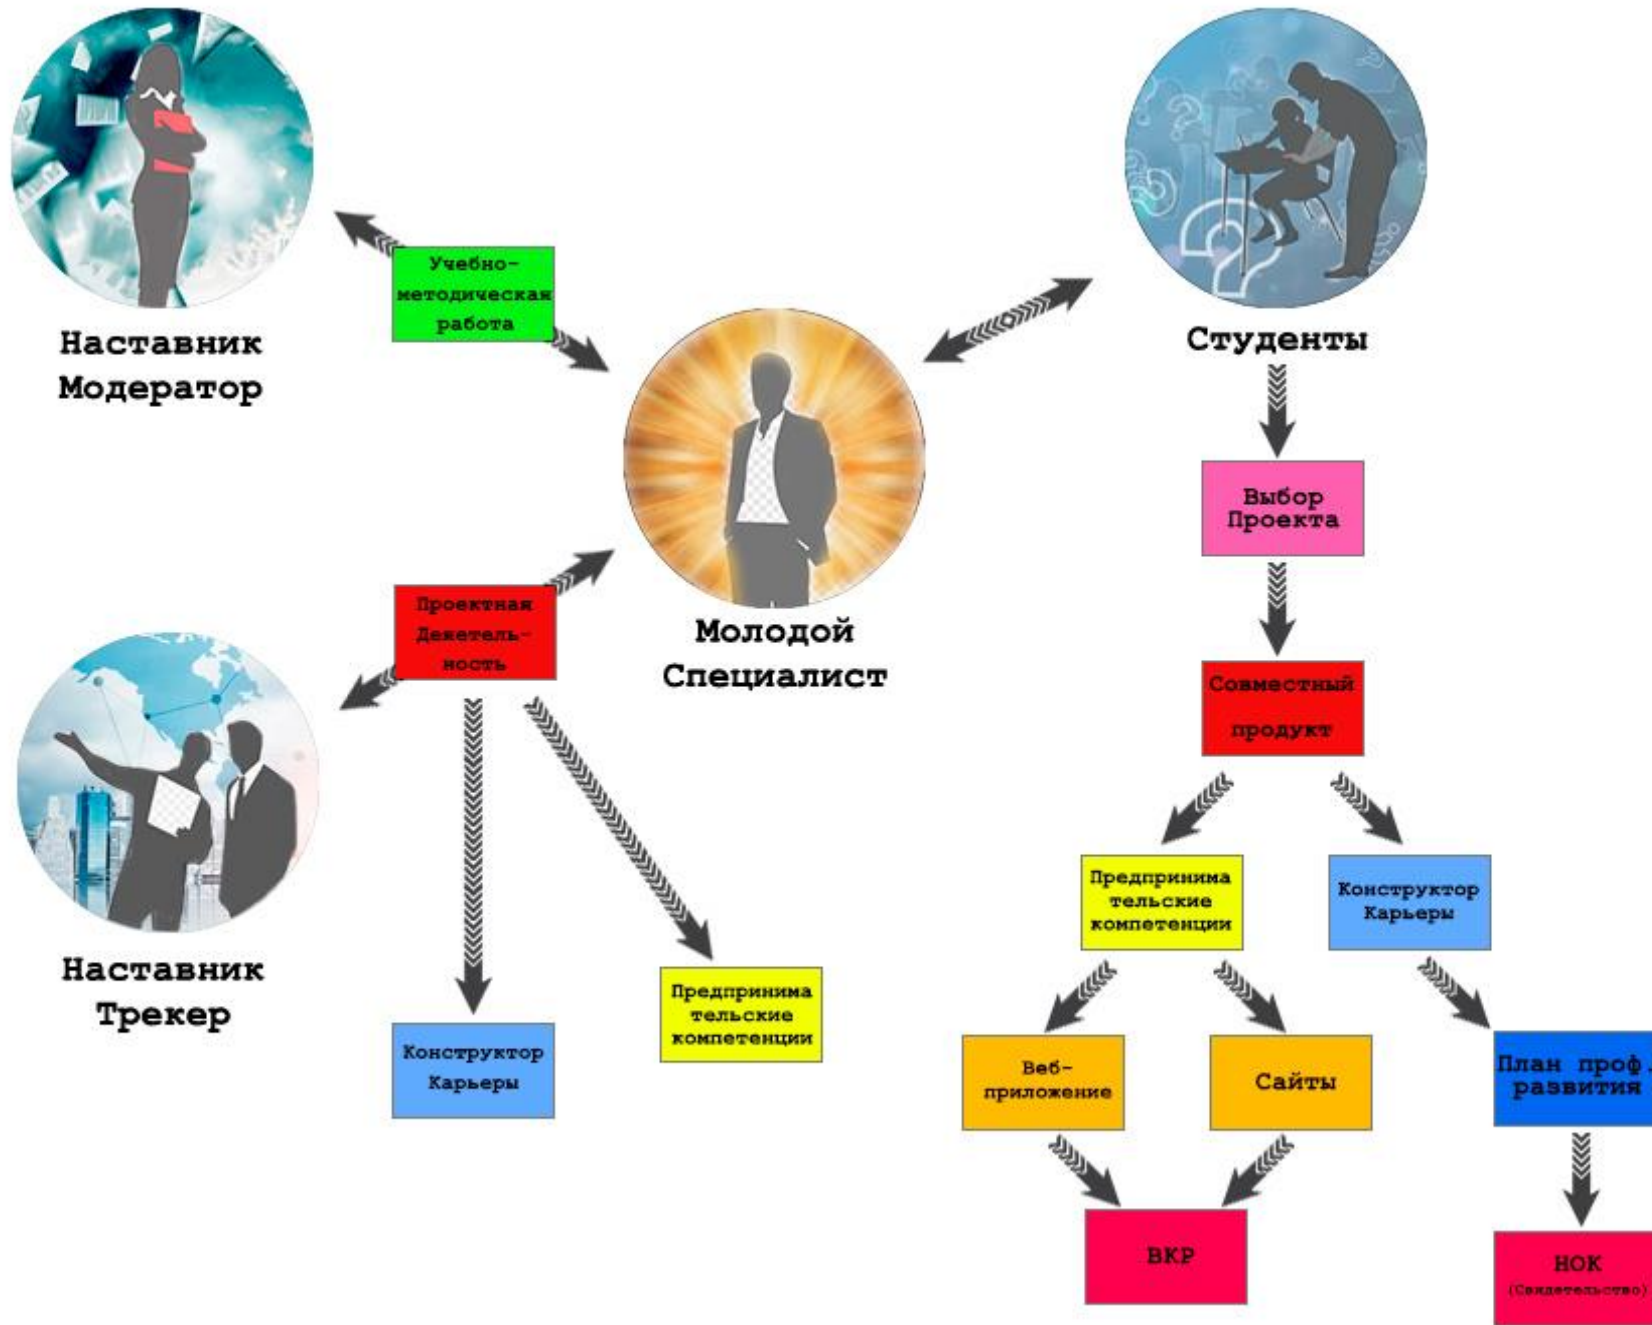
Наставник Модератор

Учебно-методическая работа

Студенты

Молодой Специалист

Проектная Деятельность

Наставник Трекер

Конструктор Карьеры

Предпринимательские компетенции

Выбор Проекта

Совместный продукт

Предпринимательские компетенции

Конструктор Карьеры

Веб-приложение

Сайты

План проф. развития

ВКР

НОК (Свидетельство)